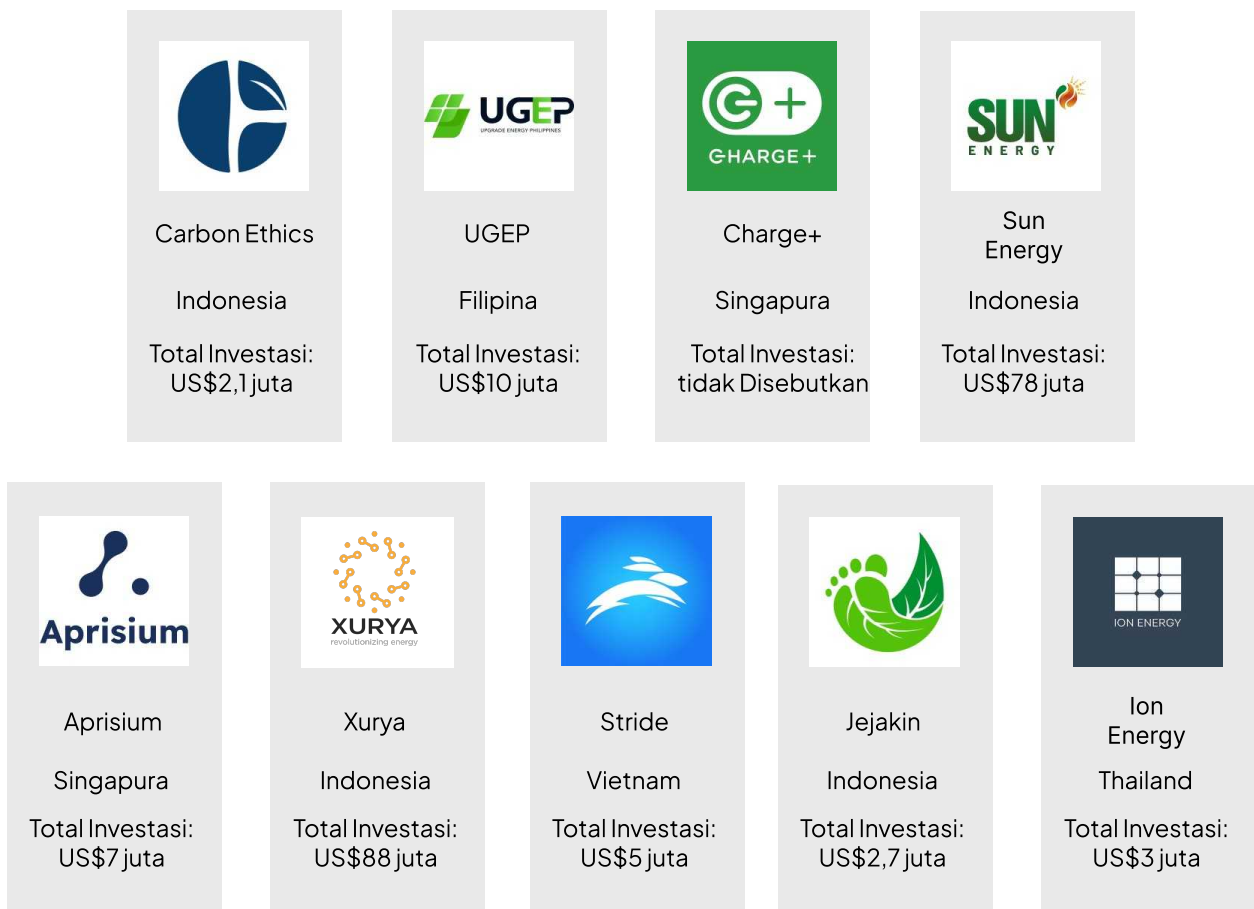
UGEP
UPGRADE ENERGY PHILIPPINES

CHARGE+

SUN
ENERGY

Carbon Ethics

Indonesia

Total Investasi: US$2,1 juta

UGEP

Filipina

Total Investasi: US$10 juta

Charge+

Singapura

Total Investasi: tidak Disebutkan

Sun Energy

Indonesia

Total Investasi: US$78 juta

Aprisium

XURYA
revolutionizing energy

ION ENERGY

Aprisium

Singapura

Total Investasi: US$7 juta

Xurya

Indonesia

Total Investasi: US$88 juta

Stride

Vietnam

Total Investasi: US$5 juta

Jejakin

Indonesia

Total Investasi: US$2,7 juta

Ion Energy

Thailand

Total Investasi: US$3 juta